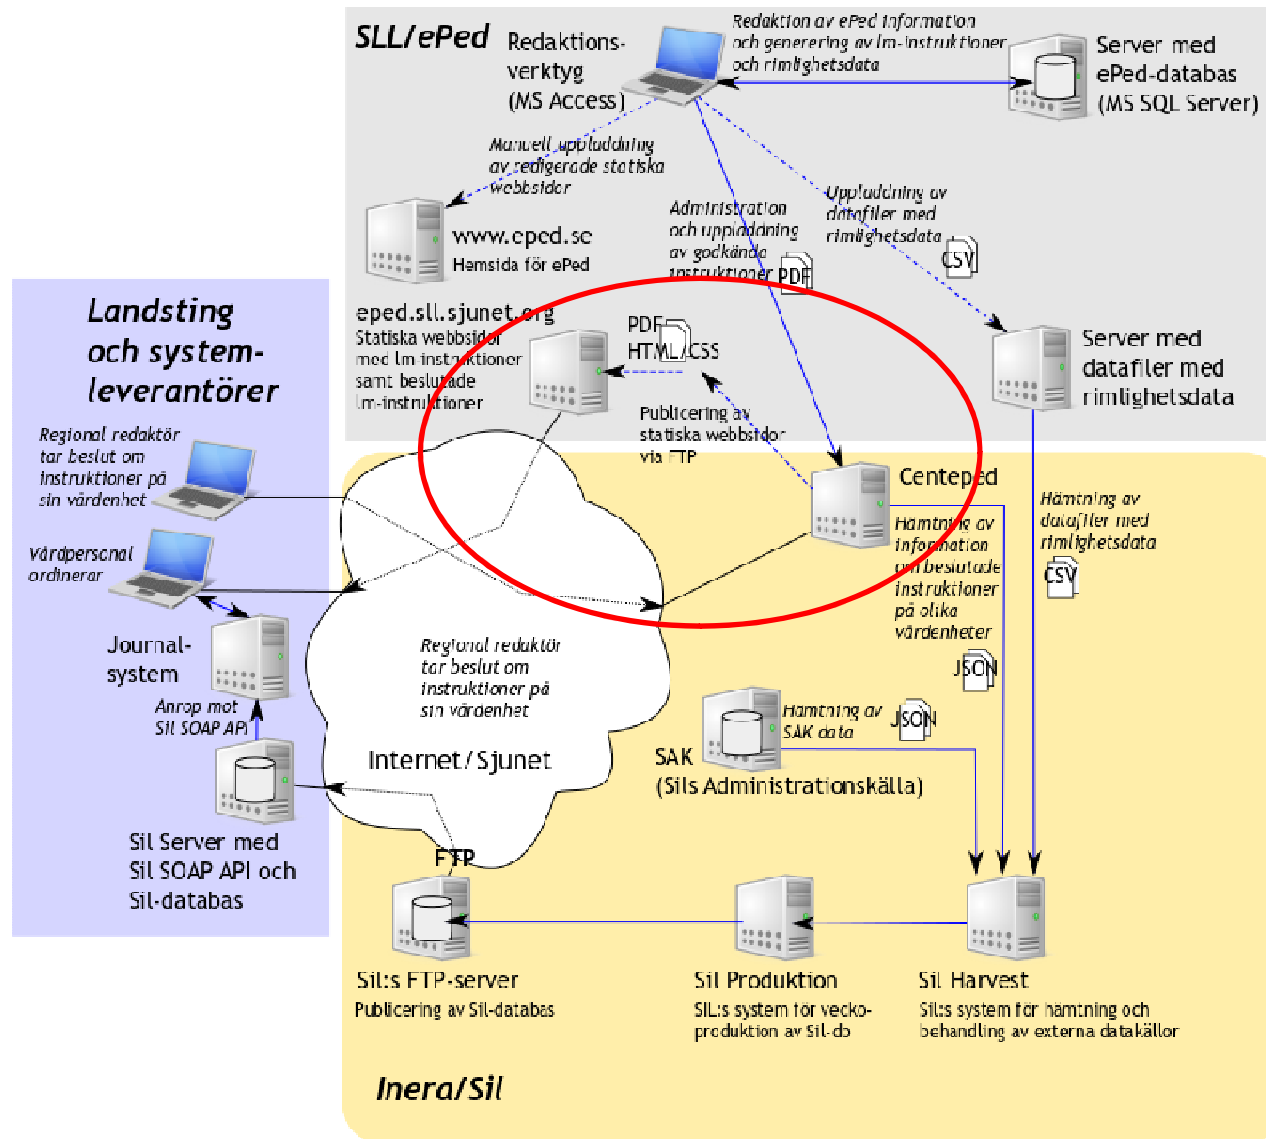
SLL/ePed

Redaktions-verktyg (MS Access)

Redaktion av ePed information och generering av lm-instruktioner och rimlighetsdata

Server med ePed-databas (MS SQL Server)

Manuell uppladdning av redigerade statiska webbsidor

www.eped.se
Hemsida för ePed

Administration och uppladdning av godkända instruktioner PDF

Uppladdning av datafiler med rimlighetsdata

CSV

eped.sll.sjunet.org
Statiska webbsidor med lm-instruktioner samt beslutade lm-instruktioner

PDF
HTML/CSS

Publicering av statiska webbsidor via FTP

Server med datafiler med rimlighetsdata

Landsting och system-leverantörer

Regional redaktör tar beslut om instruktioner på sin vårdenhet

Vårdpersonal ordinerar

Journal-system

Anrop mot Sil SOAP API

Sil Server med Sil SOAP API och Sil-databas

Centeped

Hämtning av information om beslutade instruktioner på olika vårdenheter

JSON

Hämtning av datafiler med rimlighetsdata

CSV

Regional redaktör tar beslut om instruktioner på sin vårdenhet

Internet/Sjunet

Hämtning av SAK data

JSON

SAK
(Sils Administrationskälla)

FTP

Sil:s FTP-server
Publicering av Sil-databas

Sil Produktion
SIL:s system för vecko-produktion av Sil-db

Sil Harvest
Sil:s system för hämtning och behandling av externa datakällor

Inera/Sil